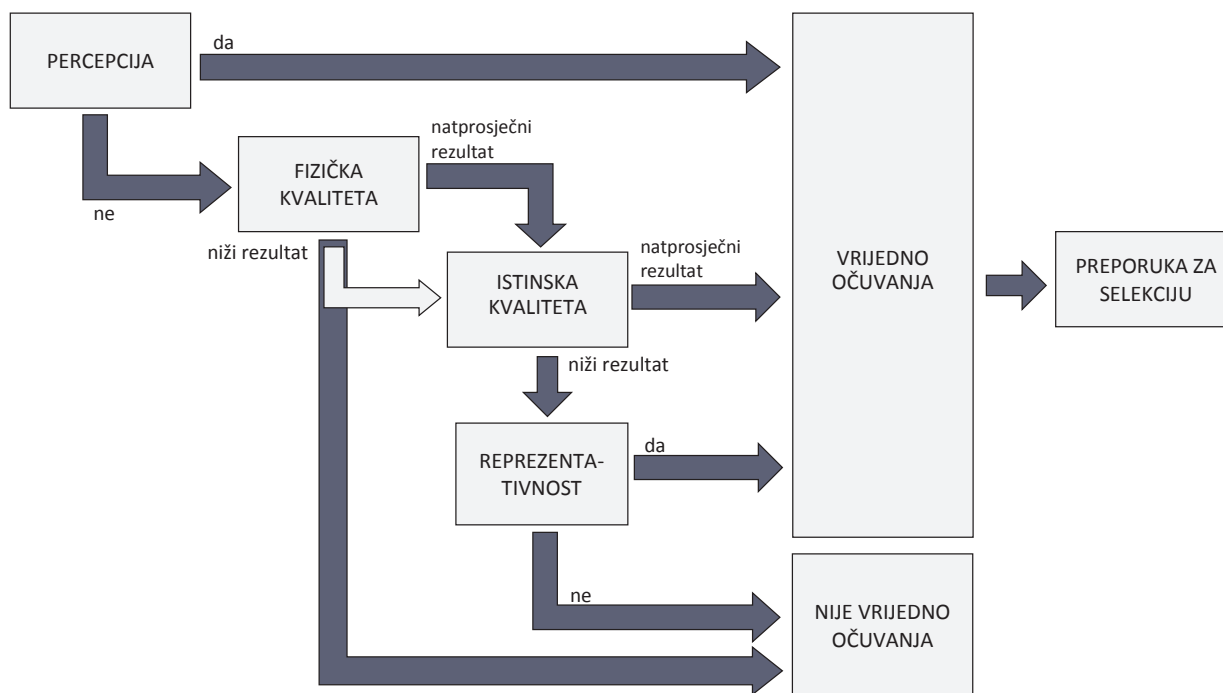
PERCEPCIJA

da

ne

FIZIČKA KVALITETA

natprosječni rezultat

niži rezultat

ISTINSKA KVALITETA

natprosječni rezultat

niži rezultat

REPREZENTATIVNOST

da

ne

VRIJEDNO OČUVANJA

PREPORUKA ZA SELEKCIJU

NIJE VRIJEDNO OČUVANJA